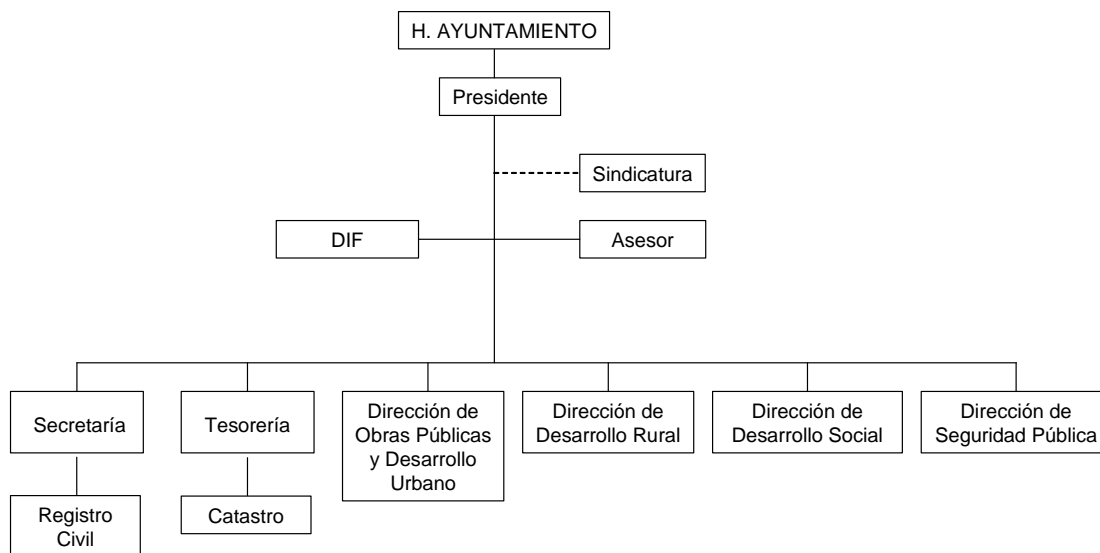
H. AYUNTAMIENTO

Presidente

Sindicatura

DIF

Asesor

Secretaría

Tesorería

Dirección de Obras Públicas y Desarrollo Urbano

Dirección de Desarrollo Rural

Dirección de Desarrollo Social

Dirección de Seguridad Pública

Registro Civil

Catastro